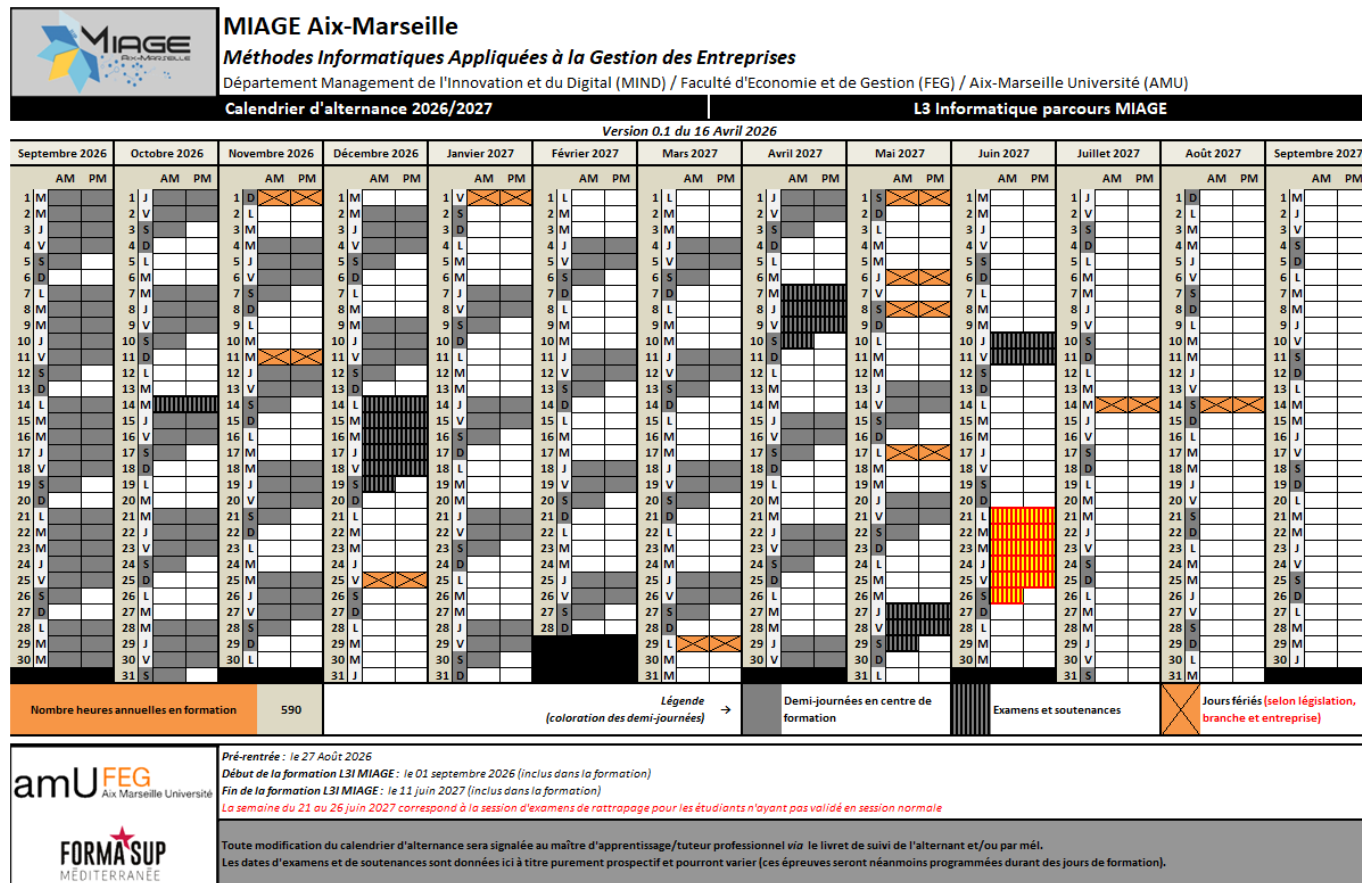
MIAGE Aix-Marseille
Méthodes Informatiques Appliquées à la Gestion des Entreprises
Département Management de l'Innovation et du Digital (MIND) / Faculté d'Economie et de Gestion (FEG) / Aix-Marseille Université (AMU)

Calendrier d'alternance 2026/2027
L3 Informatique parcours MIAGE

Version 0.1 du 16 Avril 2026

| Septembre 2026 | Octobre 2026 | Novembre 2026 | Décembre 2026 | Janvier 2027 | Février 2027 | Mars 2027 | Avril 2027 | Mai 2027 | Juin 2027 | Juillet 2027 | Août 2027 | Septembre 2027 |
|---|---|---|---|---|---|---|---|---|---|---|---|---|
| AM PM | AM PM | AM PM | AM PM | AM PM | AM PM | AM PM | AM PM | AM PM | AM PM | AM PM | AM PM | AM PM |
| 1 M | 1 J | 1 D | 1 M | 1 V | 1 L | 1 L | 1 J | 1 S | 1 M | 1 J | 1 D | 1 M |
| 2 M | 2 V | 2 L | 2 M | 2 S | 2 M | 2 M | 2 V | 2 D | 2 M | 2 V | 2 L | 2 J |
| 3 J | 3 S | 3 M | 3 J | 3 D | 3 M | 3 M | 3 S | 3 L | 3 J | 3 S | 3 M | 3 V |
| 4 V | 4 D | 4 M | 4 V | 4 L | 4 J | 4 J | 4 D | 4 M | 4 V | 4 D | 4 M | 4 S |
| 5 S | 5 L | 5 J | 5 S | 5 M | 5 V | 5 V | 5 L | 5 M | 5 S | 5 L | 5 J | 5 D |
| 6 D | 6 M | 6 V | 6 D | 6 M | 6 S | 6 S | 6 M | 6 J | 6 D | 6 M | 6 V | 6 L |
| 7 L | 7 M | 7 S | 7 L | 7 J | 7 D | 7 D | 7 M | 7 V | 7 L | 7 M | 7 S | 7 M |
| 8 M | 8 J | 8 D | 8 M | 8 V | 8 L | 8 L | 8 J | 8 S | 8 M | 8 J | 8 D | 8 M |
| 9 M | 9 V | 9 L | 9 M | 9 S | 9 M | 9 M | 9 V | 9 D | 9 M | 9 V | 9 L | 9 J |
| 10 J | 10 S | 10 M | 10 J | 10 D | 10 M | 10 M | 10 S | 10 L | 10 J | 10 S | 10 M | 10 V |
| 11 V | 11 D | 11 M | 11 V | 11 L | 11 J | 11 J | 11 D | 11 M | 11 V | 11 D | 11 M | 11 S |
| 12 S | 12 L | 12 J | 12 S | 12 M | 12 V | 12 V | 12 L | 12 M | 12 S | 12 L | 12 J | 12 D |
| 13 D | 13 M | 13 V | 13 D | 13 M | 13 S | 13 S | 13 M | 13 J | 13 D | 13 M | 13 V | 13 L |
| 14 L | 14 M | 14 S | 14 L | 14 J | 14 D | 14 D | 14 M | 14 V | 14 L | 14 M | 14 S | 14 M |
| 15 M | 15 J | 15 D | 15 M | 15 V | 15 L | 15 L | 15 J | 15 S | 15 M | 15 J | 15 D | 15 M |
| 16 M | 16 V | 16 L | 16 M | 16 S | 16 M | 16 M | 16 V | 16 D | 16 M | 16 V | 16 L | 16 J |
| 17 J | 17 S | 17 M | 17 J | 17 D | 17 M | 17 M | 17 S | 17 L | 17 J | 17 S | 17 M | 17 V |
| 18 V | 18 D | 18 M | 18 V | 18 L | 18 J | 18 J | 18 D | 18 M | 18 V | 18 D | 18 M | 18 S |
| 19 S | 19 L | 19 J | 19 S | 19 M | 19 V | 19 V | 19 L | 19 M | 19 S | 19 L | 19 J | 19 D |
| 20 D | 20 M | 20 V | 20 D | 20 M | 20 S | 20 S | 20 M | 20 J | 20 D | 20 M | 20 V | 20 L |
| 21 L | 21 M | 21 S | 21 L | 21 J | 21 D | 21 D | 21 M | 21 V | 21 L | 21 M | 21 S | 21 M |
| 22 M | 22 J | 22 D | 22 M | 22 V | 22 L | 22 L | 22 J | 22 S | 22 M | 22 J | 22 D | 22 M |
| 23 M | 23 V | 23 L | 23 M | 23 S | 23 M | 23 M | 23 V | 23 D | 23 M | 23 V | 23 L | 23 J |
| 24 J | 24 S | 24 M | 24 J | 24 D | 24 M | 24 M | 24 S | 24 L | 24 J | 24 S | 24 M | 24 V |
| 25 V | 25 D | 25 M | 25 V | 25 L | 25 J | 25 J | 25 D | 25 M | 25 V | 25 D | 25 M | 25 S |
| 26 S | 26 L | 26 J | 26 S | 26 M | 26 V | 26 V | 26 L | 26 M | 26 S | 26 L | 26 J | 26 D |
| 27 D | 27 M | 27 V | 27 D | 27 M | 27 S | 27 S | 27 M | 27 J | 27 D | 27 M | 27 V | 27 L |
| 28 L | 28 M | 28 S | 28 L | 28 J | 28 D | 28 D | 28 M | 28 V | 28 L | 28 M | 28 S | 28 M |
| 29 M | 29 J | 29 D | 29 M | 29 V | | 29 L | 29 J | 29 S | 29 M | 29 J | 29 D | 29 M |
| 30 M | 30 V | 30 L | 30 M | 30 S | | 30 M | 30 V | 30 D | 30 M | 30 V | 30 L | 30 J |
| | 31 S | | 31 J | 31 D | | 31 M | | 31 L | | 31 S | 31 M | |

Nombre heures annuelles en formation 590

Légende (coloration des demi-journées) →
Demi-journées en centre de formation
Examens et soutenances
Jours fériés (selon législation, branche et entreprise)

amU FEG Aix Marseille Université
FORMA SUP MÉDITERRANÉE

Pré-rentrée : le 27 Août 2026
Début de la formation L3I MIAGE : le 01 septembre 2026 (inclus dans la formation)
Fin de la formation L3I MIAGE : le 11 juin 2027 (inclus dans la formation)
La semaine du 21 au 26 juin 2027 correspond à la session d'examens de rattrapage pour les étudiants n'ayant pas validé en session normale

Toute modification du calendrier d'alternance sera signalée au maître d'apprentissage/tuteur professionnel via le livret de suivi de l'alternant et/ou par mél.
Les dates d'examens et de soutenances sont données ici à titre purement prospectif et pourront varier (ces épreuves seront néanmoins programmées durant des jours de formation).